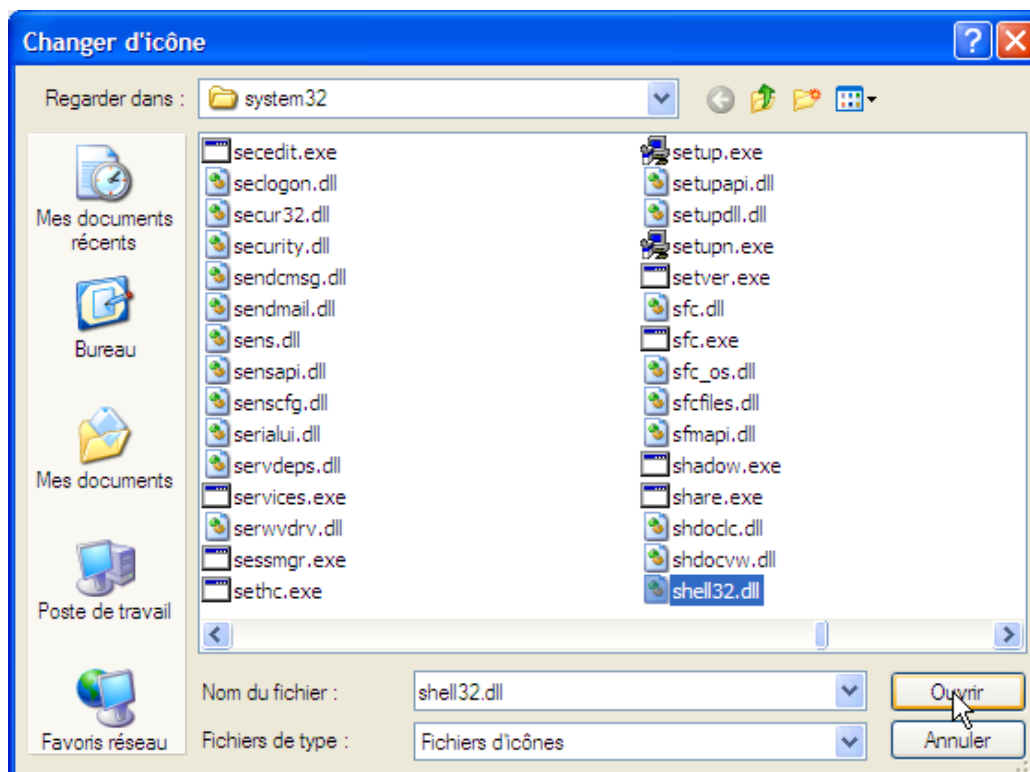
Changer d'icône

Regarder dans : system32

Mes documents récents
Bureau
Mes documents
Poste de travail
Favoris réseau

secedit.exe
seclogon.dll
secur32.dll
security.dll
sendcmsg.dll
sendmail.dll
sens.dll
sensapi.dll
senscfg.dll
serialui.dll
servdeps.dll
services.exe
serwvdrv.dll
sessmgr.exe
sethc.exe

setup.exe
setupapi.dll
setupdll.dll
setupn.exe
setver.exe
sfc.dll
sfc.exe
sfc_os.dll
sfcfiles.dll
sfmapi.dll
shadow.exe
share.exe
shdoclc.dll
shdocvw.dll
shell32.dll

Nom du fichier : shell32.dll
Fichiers de type : Fichiers d'icônes

Ouvrir
Annuler